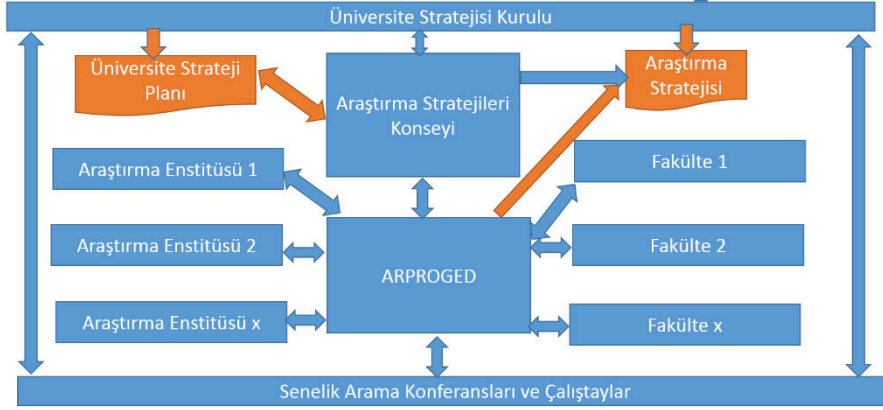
Üniversite Stratejisi Kurulu

Üniversite Strateji Planı

Araştırma Stratejileri Konseyi

Araştırma Stratejisi

Araştırma Enstitüsü 1

Fakülte 1

Araştırma Enstitüsü 2

ARPROGED

Fakülte 2

Araştırma Enstitüsü x

Fakülte x

Senelik Arama Konferansları ve Çalıştaylar